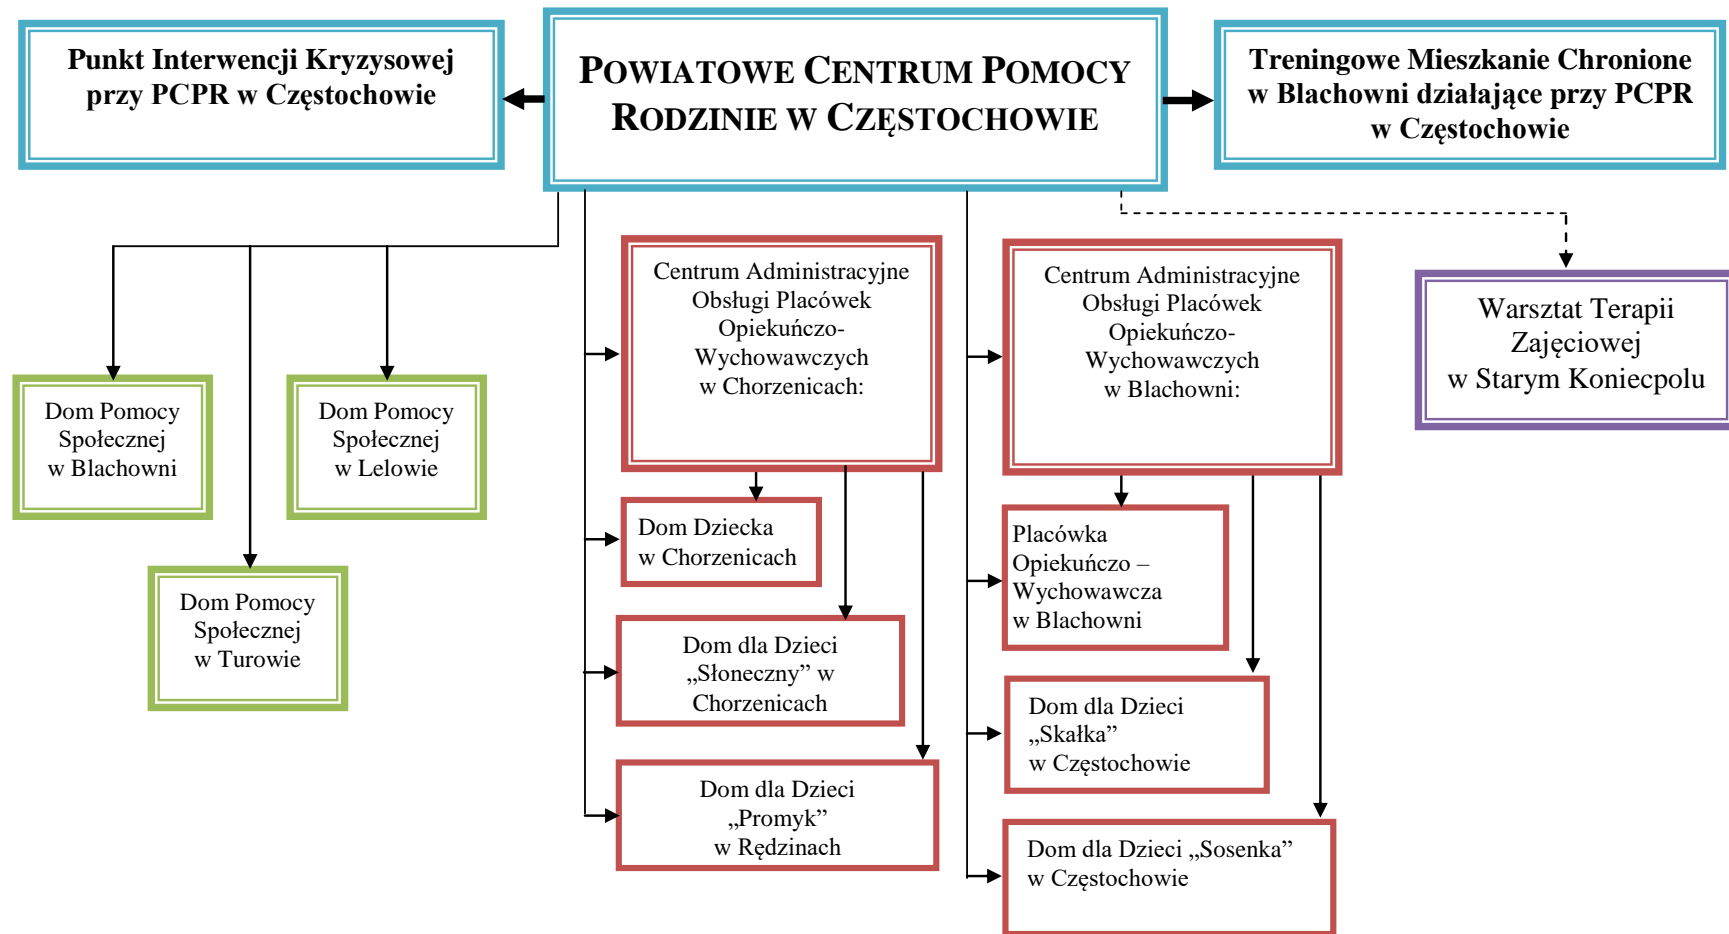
Punkt Interwencji Kryzysowej przy PCPR w Częstochowie

POWIATOWE CENTRUM POMOCY RODZINIE W CZĘSTOCHOWIE

Treningowe Mieszkanie Chronione w Blachowni działające przy PCPR w Częstochowie

Dom Pomocy Społecznej w Blachowni

Dom Pomocy Społecznej w Lelowie

Dom Pomocy Społecznej w Turowie

Centrum Administracyjne Obsługi Placówek Opiekuńczo-Wychowawczych w Chorzenicach:

Dom Dziecka w Chorzenicach

Dom dla Dzieci „Słoneczny” w Chorzenicach

Dom dla Dzieci „Promyk” w Rędzinach

Centrum Administracyjne Obsługi Placówek Opiekuńczo-Wychowawczych w Blachowni:

Placówka Opiekuńczo – Wychowawcza w Blachowni

Dom dla Dzieci „Skałka” w Częstochowie

Dom dla Dzieci „Sosenka” w Częstochowie

Warsztat Terapii Zajęciowej w Starym Koniecpolu